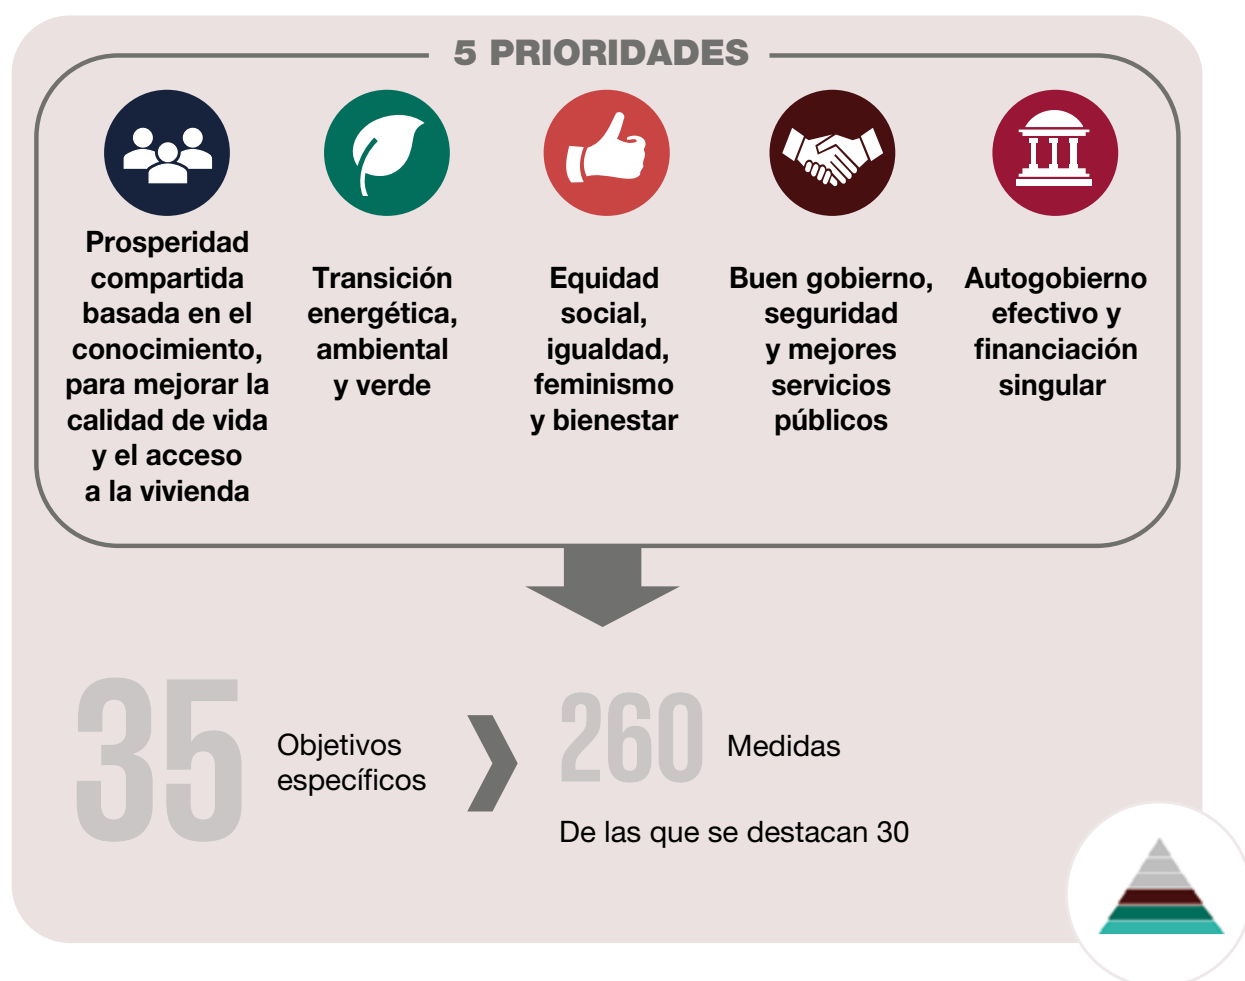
5 PRIORIDADES

Prosperidad compartida basada en el conocimiento, para mejorar la calidad de vida y el acceso a la vivienda

Transición energética, ambiental y verde

Equidad social, igualdad, feminismo y bienestar

Buen gobierno, seguridad y mejores servicios públicos

Autogobierno efectivo y financiación singular

35 Objetivos específicos

260 Medidas

De las que se destacan 30